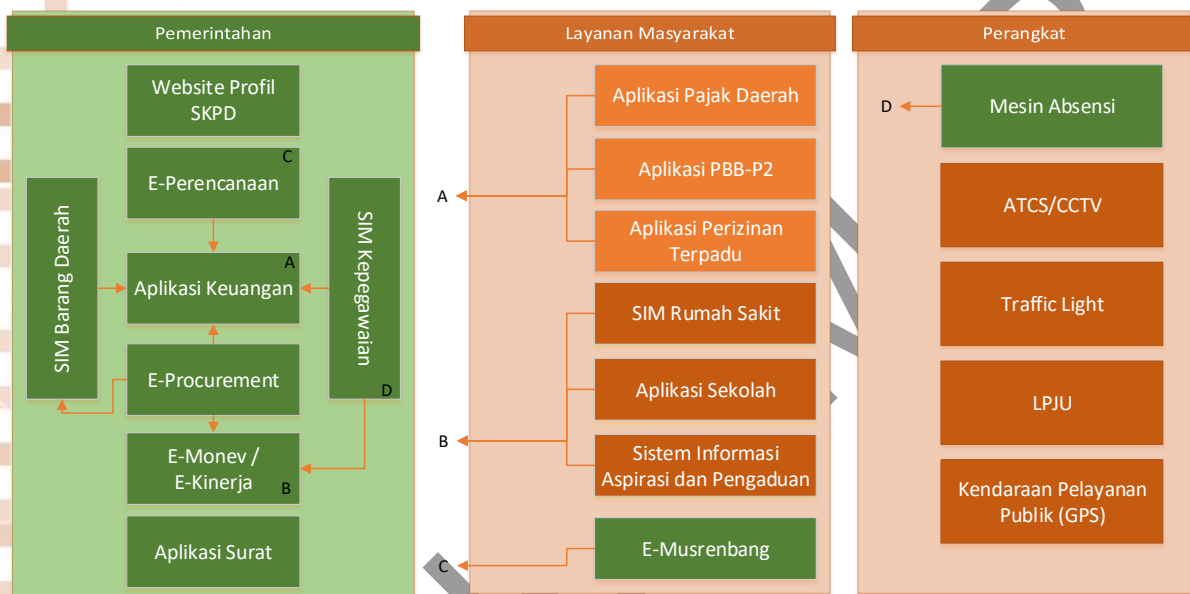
Pemerintahan

Website Profil SKPD

E-Perencanaan C

SIM Barang Daerah

Aplikasi Keuangan A

SIM Kepegawaian D

E-Procurement

E-Monev / E-Kinerja B

Aplikasi Surat

Layanan Masyarakat

A

Aplikasi Pajak Daerah

Aplikasi PBB-P2

Aplikasi Perizinan Terpadu

SIM Rumah Sakit

Aplikasi Sekolah

B

Sistem Informasi Aspirasi dan Pengaduan

C

E-Musrenbang

Perangkat

D

Mesin Absensi

ATCS/CCTV

Traffic Light

LPJU

Kendaraan Pelayanan Publik (GPS)